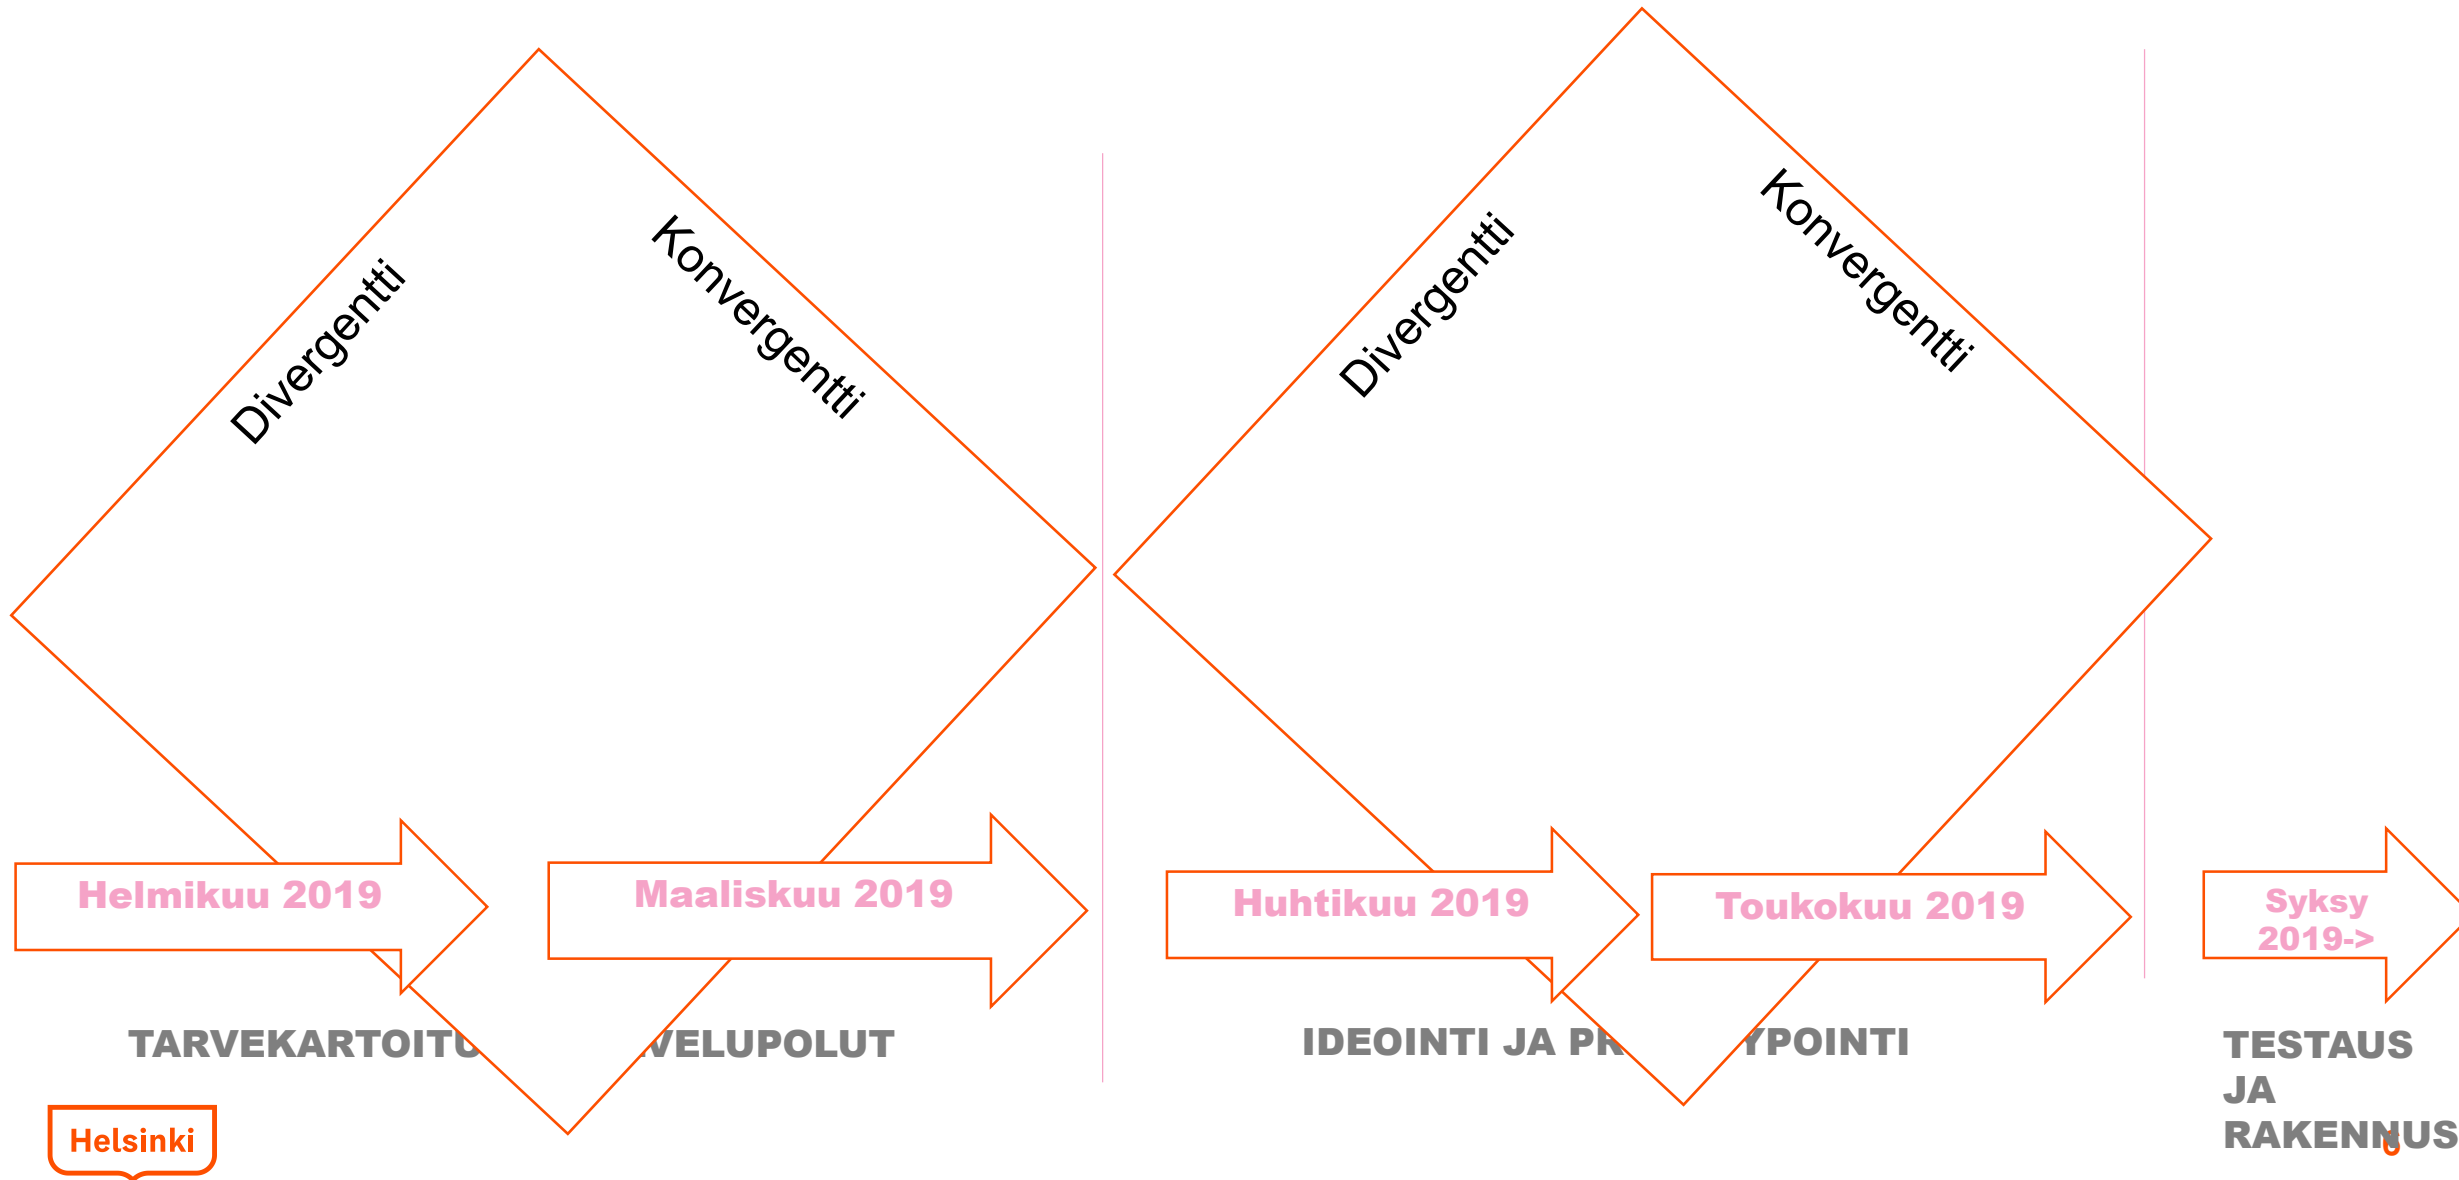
Divergentti

Konvergentti

Divergentti

Konvergentti

Helmikuu 2019

Maaliskuu 2019

Huhtikuu 2019

Toukokuu 2019

Syksy 2019->

TARVEKARTOITU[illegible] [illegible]VELUPOLUT

IDEOINTI JA PR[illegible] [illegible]YPOINTI

TESTAUS JA RAKENNUS

Helsinki

6